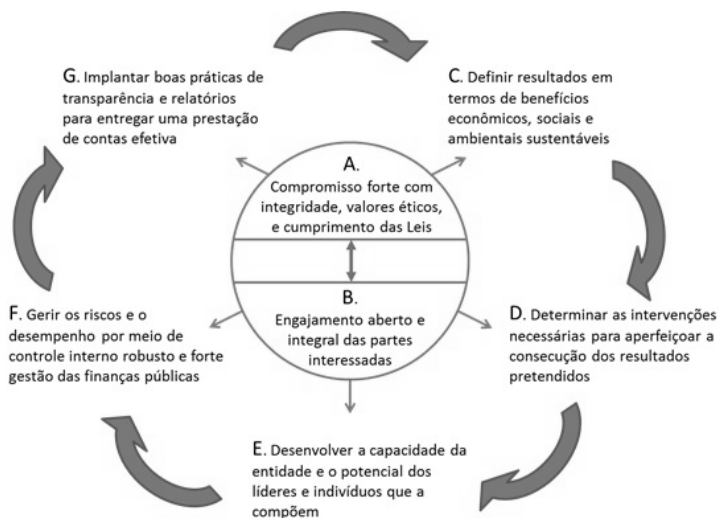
G. Implantar boas práticas de transparência e relatórios para entregar uma prestação de contas efetiva

C. Definir resultados em termos de benefícios econômicos, sociais e ambientais sustentáveis

A. Compromisso forte com integridade, valores éticos, e cumprimento das Leis

B. Engajamento aberto e integral das partes interessadas

F. Gerir os riscos e o desempenho por meio de controle interno robusto e forte gestão das finanças públicas

D. Determinar as intervenções necessárias para aperfeiçoar a consecução dos resultados pretendidos

E. Desenvolver a capacidade da entidade e o potencial dos líderes e indivíduos que a compõem